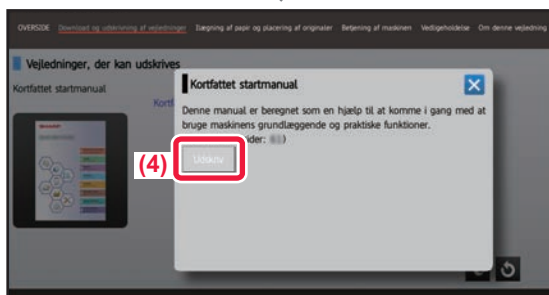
OVERSIDE Download og udskrivning af vejledninger Ilægning af papir og placering af originaler Betjening af maskinen Vedligeholdelse Om denne vejledning

Vejledninger, der kan udskrives

Kortfattet startmanual

Kort

Kortfattet startmanual

Denne manual er beregnet som en hjælp til at komme i gang med at bruge maskinens grundlæggende og praktiske funktioner.

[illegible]ider: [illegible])

(4)

Udskriv